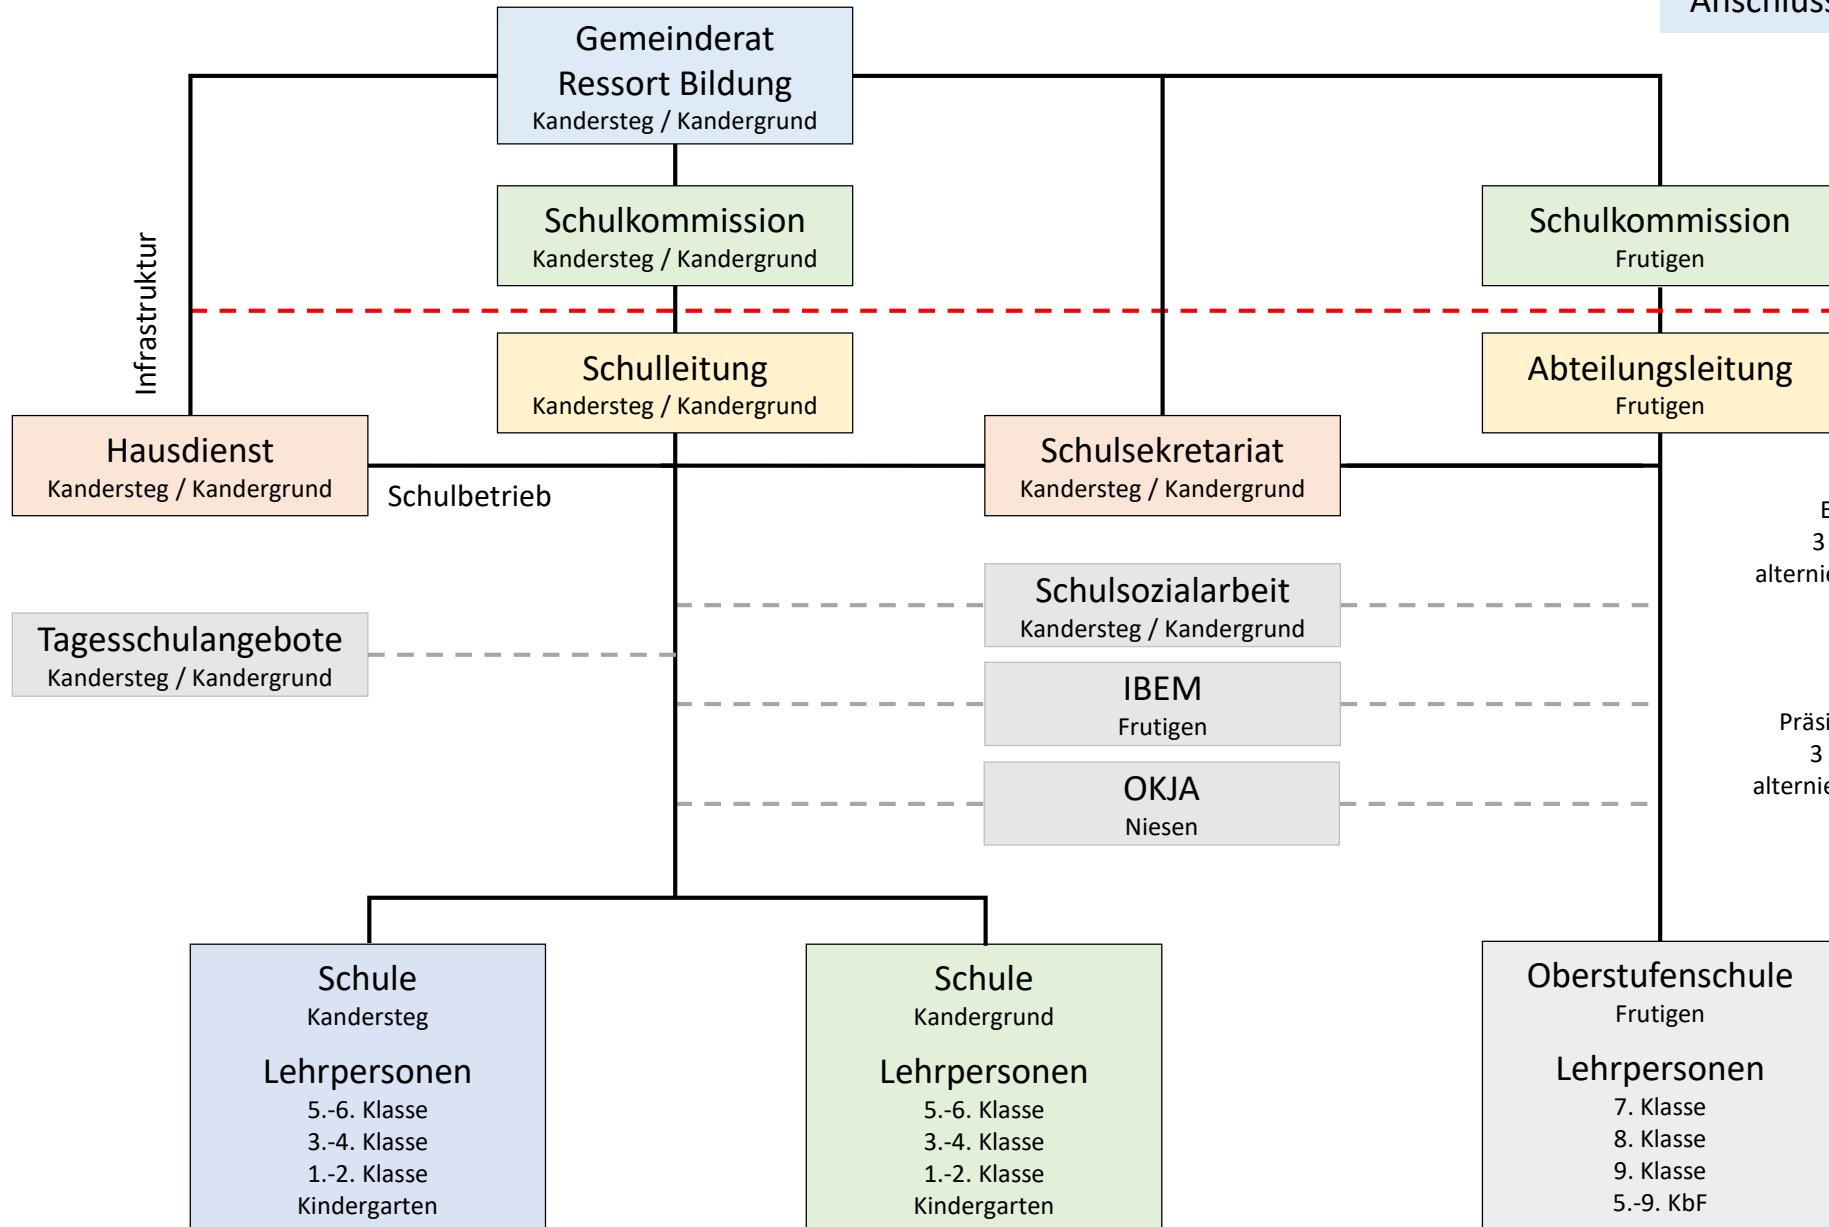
Anschluss

Gemeinderat
Ressort Bildung
Kandersteg / Kandergrund

Infrastruktur

Schulkommission
Kandersteg / Kandergrund

Schulkommission
Frutigen

Schulleitung
Kandersteg / Kandergrund

Abteilungsleitung
Frutigen

Hausdienst
Kandersteg / Kandergrund

Schulbetrieb

Schulsekretariat
Kandersteg / Kandergrund

E
3
alterni

Schulsozialarbeit
Kandersteg / Kandergrund

Tagesschulangebote
Kandersteg / Kandergrund

IBEM
Frutigen

Präsi
3
alterni

OKJA
Niesen

Schule
Kandersteg

Lehrpersonen
5.-6. Klasse
3.-4. Klasse
1.-2. Klasse
Kindergarten

Schule
Kandergrund

Lehrpersonen
5.-6. Klasse
3.-4. Klasse
1.-2. Klasse
Kindergarten

Oberstufenschule
Frutigen

Lehrpersonen
7. Klasse
8. Klasse
9. Klasse
5.-9. KbF